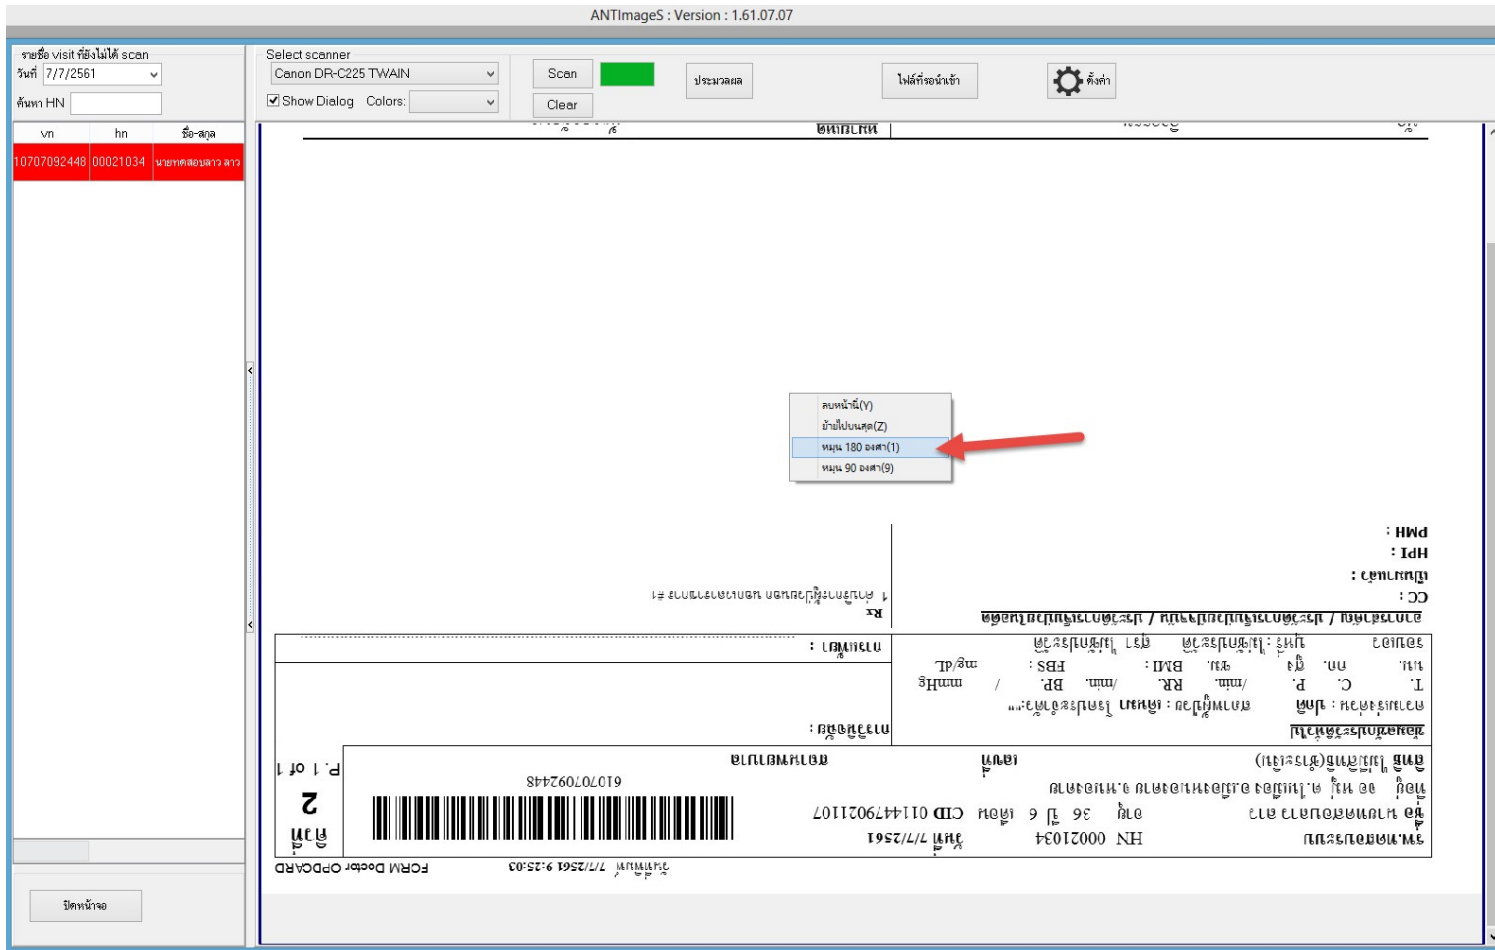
ANTImageS : Version : 1.61.07.07

รายชื่อ visit ที่ยังไม่ได้ scan
วันที่ 7/7/2561
ค้นหา HN

| vn | hn | ชื่อ-สกุล |
|---|---|---|
| 10707092448 | 00021034 | นายทดสอบลาว ลาว |

ปิดหน้าจอ

Select scanner
Canon DR-C225 TWAIN
Show Dialog Colors:
Scan
Clear
ประมวลผล
ไฟล์ที่รอนำเข้า
ตั้งค่า

ลบหน้านี้(Y)
ย้ายไปบนสุด(Z)
หมุน 180 องศา(1)
หมุน 90 องศา(9)

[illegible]